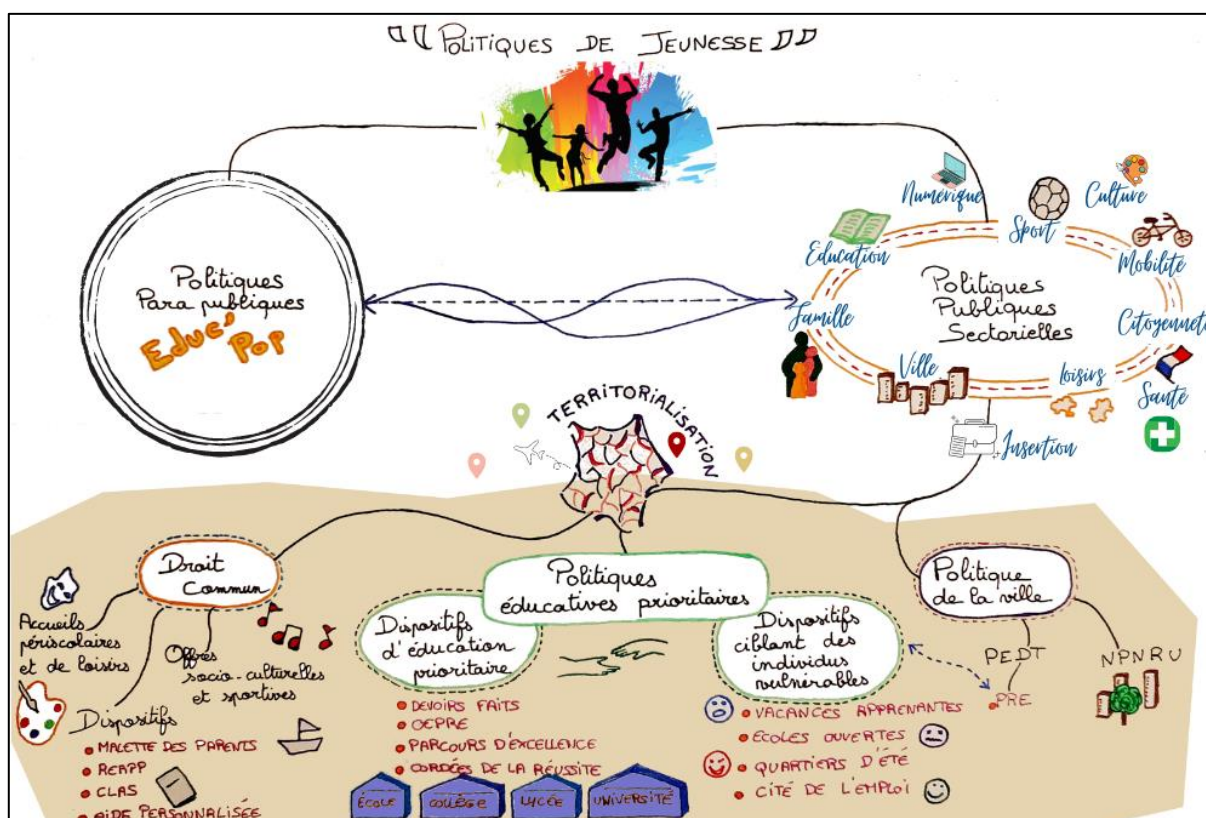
« Politiques de Jeunesse »

Politiques Para publiques
Educ' Pop

Numérique
Sport
Culture
Education
Mobilité
Famille
Politiques Publiques Sectorielles
Citoyenneté
Ville
loisirs
Santé
Insertion

TERRITORIALISATION

Droit Commun
Accueils périscolaires et de loisirs
Offres socio-culturelles et sportives
Dispositifs
• MALETTE DES PARENTS
• REAPP
• CLAS
• AIDE PERSONNALISÉE

Politiques éducatives prioritaires
Dispositifs d'éducation prioritaire
• DEVOIRS FAITS
• OEPRE
• PARCOURS D'EXCELLENCE
• CORDÉES DE LA RÉUSSITE
ÉCOLE
COLLÈGE
LYCÉE
UNIVERSITÉ

Dispositifs ciblant des individus vulnérables
• VACANCES APPRENANTES
• ÉCOLES OUVERTES
• QUARTIERS D'ÉTÉ
• CITÉ DE L'EMPLOI

Politique de la ville
PEDT
• PRE
NPNRU